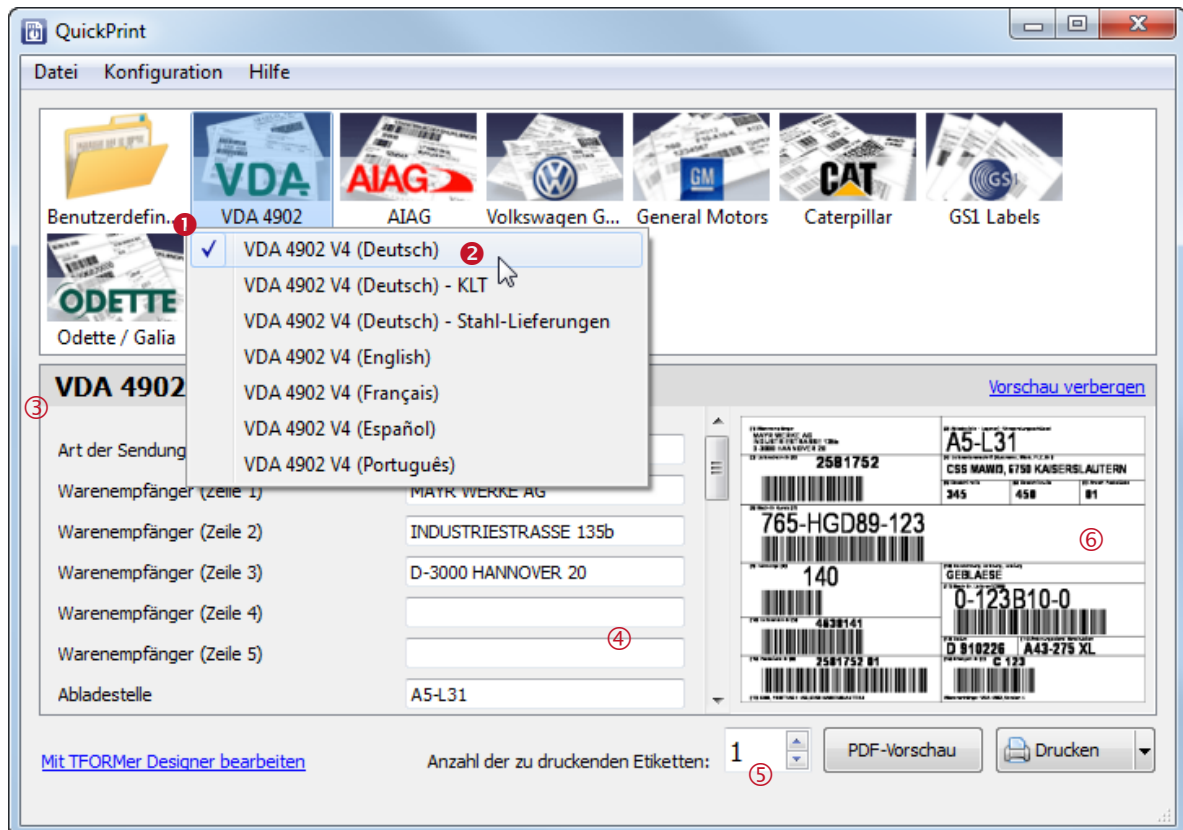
QuickPrint

Datei Konfiguration Hilfe

Benutzerdefin... VDA 4902 AIAG Volkswagen G... General Motors Caterpillar GS1 Labels

Odette / Galia

❶

✓ VDA 4902 V4 (Deutsch) ❷
VDA 4902 V4 (Deutsch) - KLT
VDA 4902 V4 (Deutsch) - Stahl-Lieferungen
VDA 4902 V4 (English)
VDA 4902 V4 (Français)
VDA 4902 V4 (Español)
VDA 4902 V4 (Português)

VDA 4902
③
Vorschau verbergen

Art der Sendung
Warenempfänger (Zeile 1) MAYR WERKE AG
Warenempfänger (Zeile 2) INDUSTRIESTRASSE 135b
Warenempfänger (Zeile 3) D-3000 HANNOVER 20
Warenempfänger (Zeile 4)
Warenempfänger (Zeile 5)
Abladestelle A5-L31

④

A5-L31
2581752
CSS MAWD, 6750 KAISERSLAUTERN
345 450 01
765-HGD89-123
⑥
140
GEBLAESE
0-123B10-0
4638141
D 910226 A43-275 XL
2581752 01 C 123

Mit TFORMer Designer bearbeiten
Anzahl der zu druckenden Etiketten: 1
⑤
PDF-Vorschau
Drucken